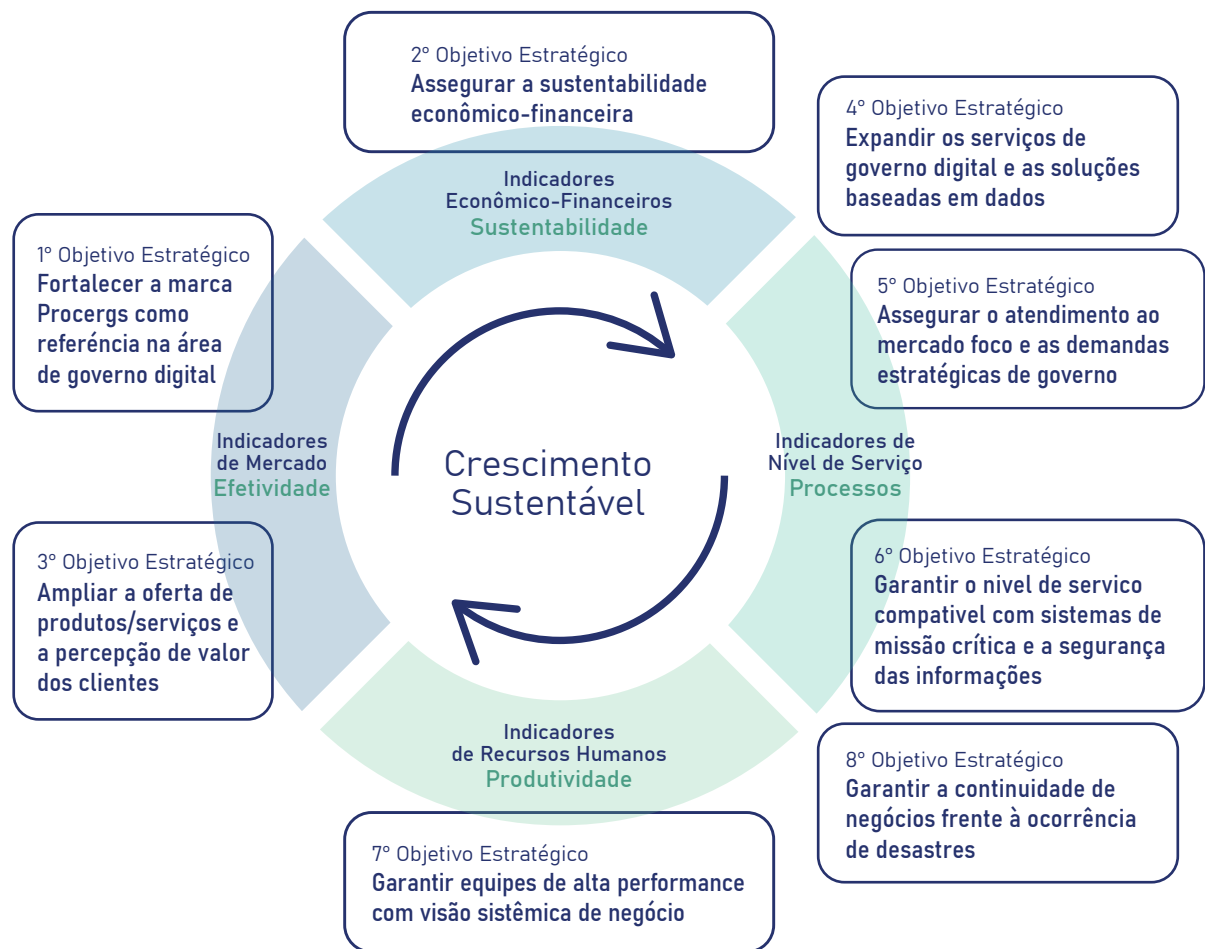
2º Objetivo Estratégico
Assegurar a sustentabilidade econômico-financeira

4º Objetivo Estratégico
Expandir os serviços de governo digital e as soluções baseadas em dados

Indicadores
Econômico-Financeiros
Sustentabilidade

1º Objetivo Estratégico
Fortalecer a marca Procergs como referência na área de governo digital

5º Objetivo Estratégico
Assegurar o atendimento ao mercado foco e as demandas estratégicas de governo

Indicadores
de Mercado
Efetividade

Crescimento
Sustentável

Indicadores de
Nível de Serviço
Processos

3º Objetivo Estratégico
Ampliar a oferta de produtos/serviços e a percepção de valor dos clientes

6º Objetivo Estratégico
Garantir o nivel de servico compativel com sistemas de missão crítica e a segurança das informações

Indicadores
de Recursos Humanos
Produtividade

8º Objetivo Estratégico
Garantir a continuidade de negócios frente à ocorrência de desastres

7º Objetivo Estratégico
Garantir equipes de alta performance com visão sistêmica de negócio